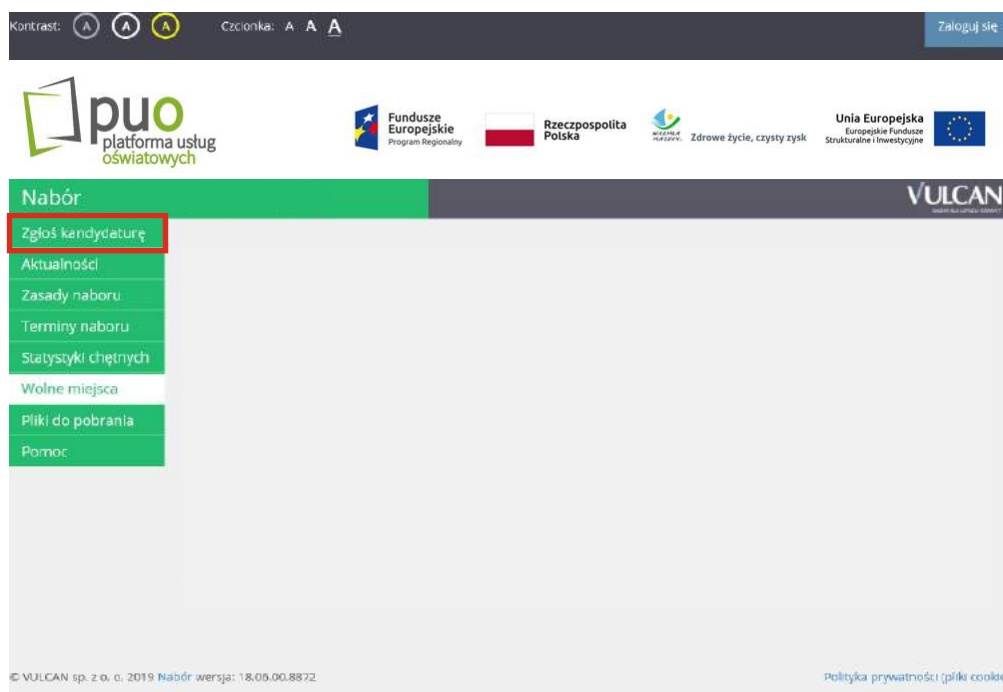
Kontrast: A A A Czcionka: A A A

Zaloguj się

puo
platforma usług oświatowych

Fundusze Europejskie
Program Regionalny

Rzeczpospolita Polska

Zdrowe życie, czysty zysk

Unia Europejska
Europejskie Fundusze Strukturalne i Inwestycyjne

Nabór

VULCAN

Zgłoś kandydaturę
Aktualności
Zasady naboru
Terminy naboru
Statystyki chętnych
Wolne miejsca
Pliki do pobrania
Pomoc

© VULCAN sp. z o. o. 2019 Nabór wersja: 18.05.00.8872

Polityka prywatności (pliki cook